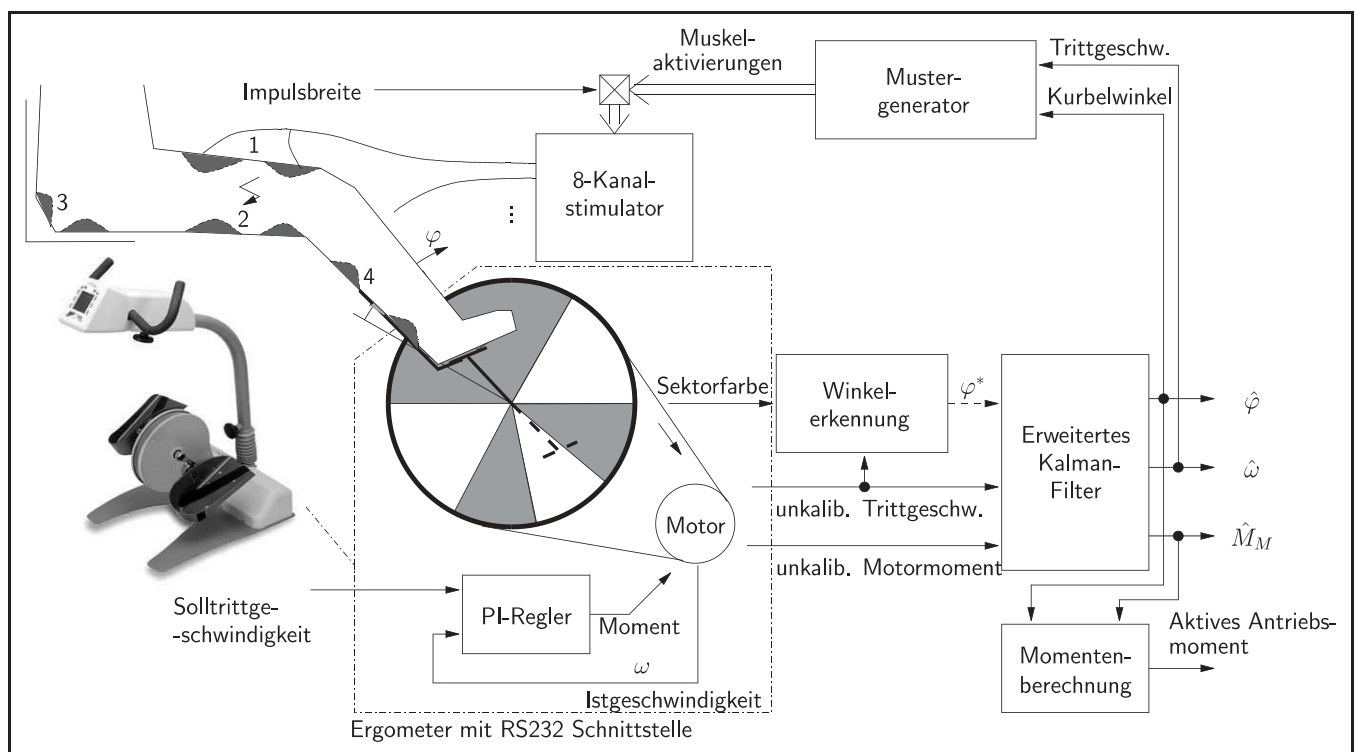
Muskelaktivierungen

Trittgeschw.

Impulsbreite

Mustergenerator

Kurbelwinkel

1

8-Kanalstimulator

3

2

⋮

$\varphi$

4

Sektorfarbe

Winkelerkennung

$\varphi^*$

Erweitertes Kalman-Filter

$\hat{\varphi}$

$\hat{\omega}$

Motor

unkalib. Trittgeschw.

$\hat{M}_M$

unkalib. Motormoment

Solltrittge-schwindigkeit

PI-Regler

Moment

Aktives Antriebsmoment

Momentenberechnung

$\omega$

Istgeschwindigkeit

Ergometer mit RS232 Schnittstelle